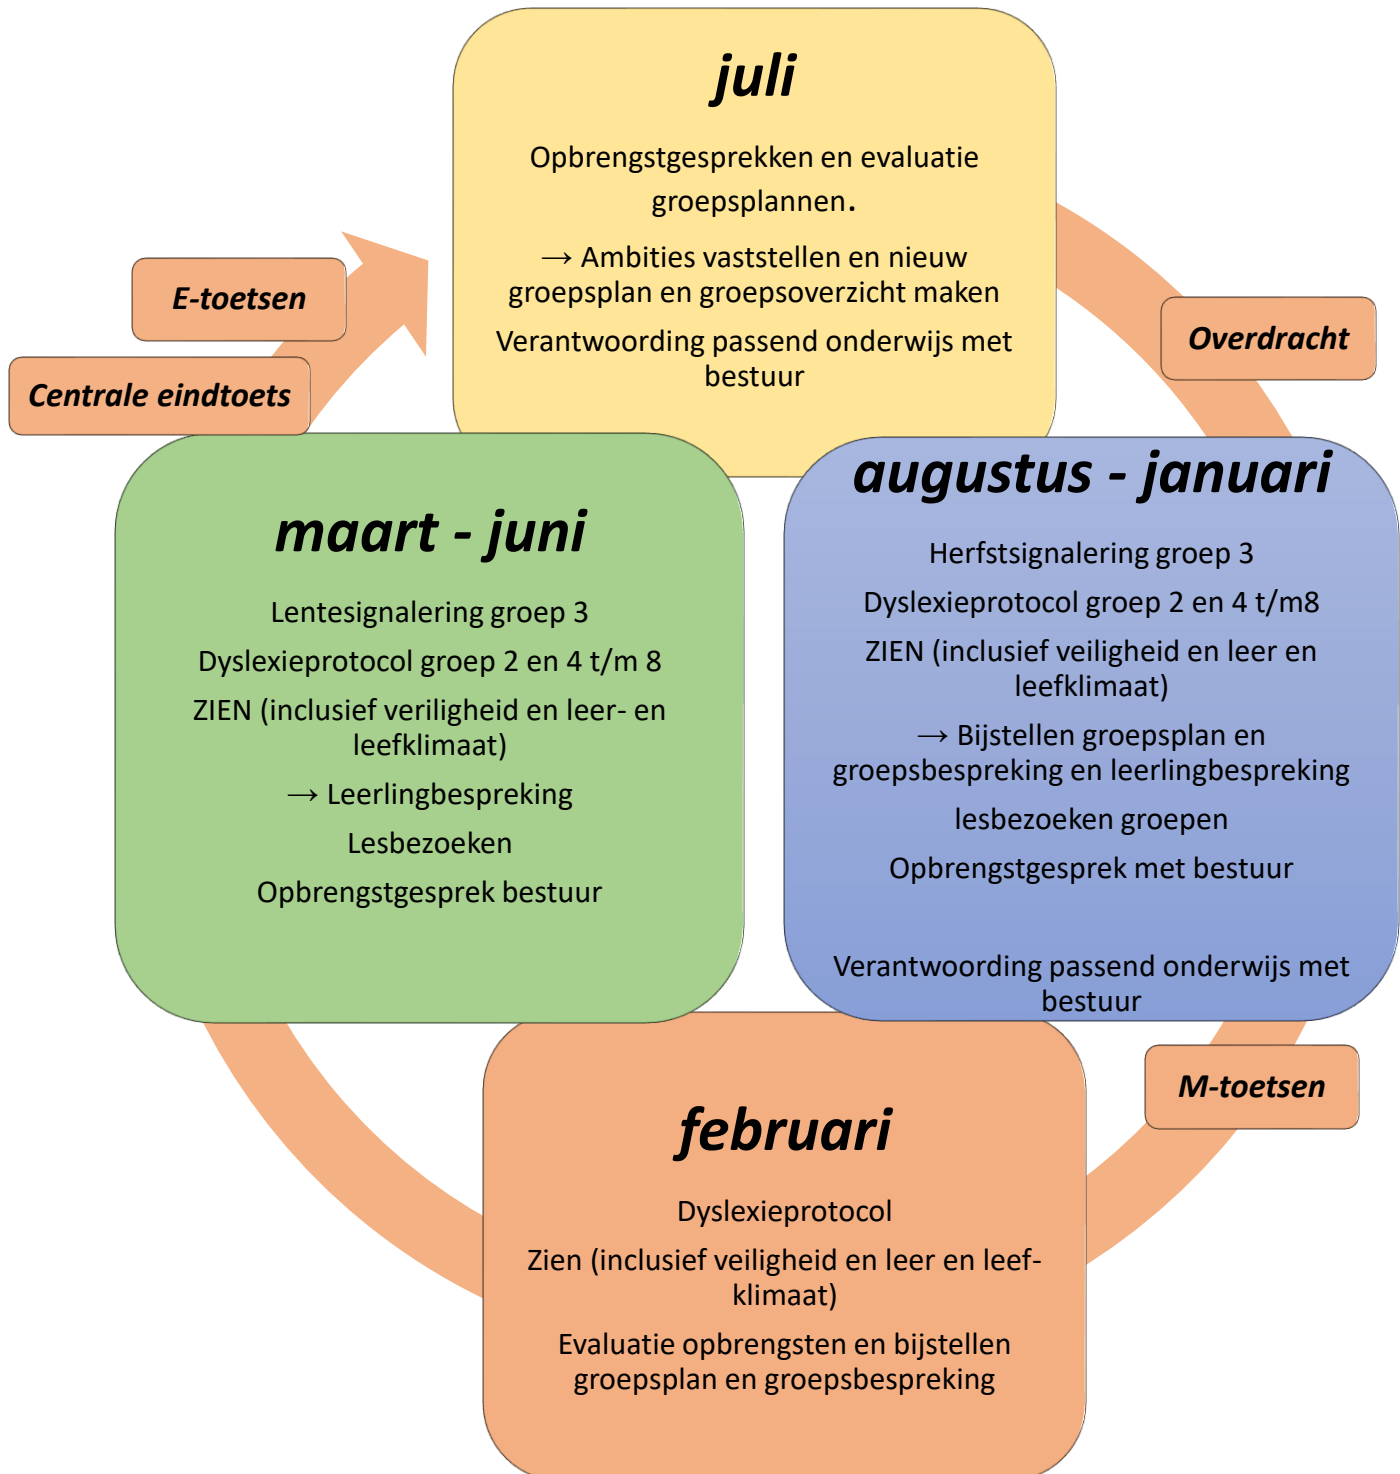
juli

Opbrengstgesprekken en evaluatie groepsplannen.

→ Ambities vaststellen en nieuw groepsplan en groepsoverzicht maken

Verantwoording passend onderwijs met bestuur

E-toetsen

Centrale eindtoets

Overdracht

augustus - januari

Herfstsignalering groep 3

Dyslexieprotocol groep 2 en 4 t/m8

ZIEN (inclusief veiligheid en leer en leefklimaat)

→ Bijstellen groepsplan en groepsbespreking en leerlingbespreking

lesbezoeken groepen

Opbrengstgesprek met bestuur

Verantwoording passend onderwijs met bestuur

maart - juni

Lentesignalering groep 3

Dyslexieprotocol groep 2 en 4 t/m 8

ZIEN (inclusief verilighei en leer- en leefklimaat)

→ Leerlingbespreking

Lesbezoeken

Opbrengstgesprek bestuur

M-toetsen

februari

Dyslexieprotocol

Zien (inclusief veiligheid en leer en leef-klimaat)

Evaluatie opbrengsten en bijstellen groepsplan en groepsbespreking